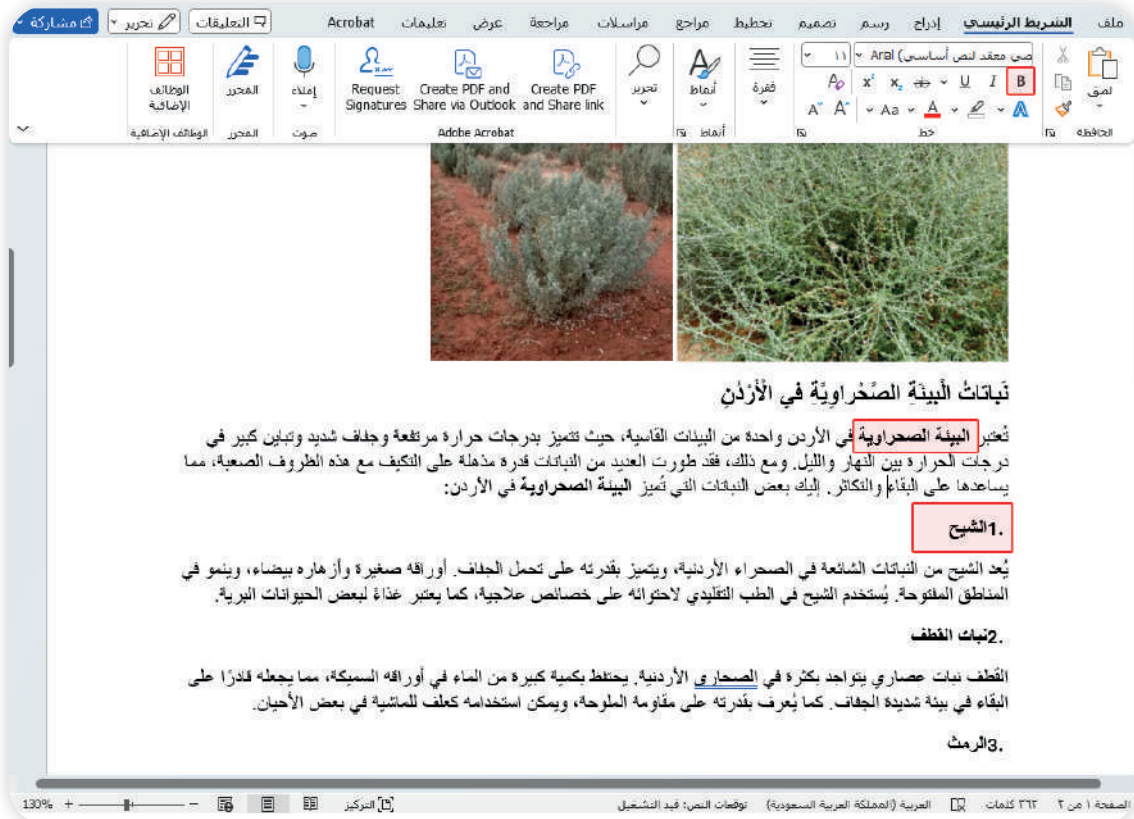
ملف الشريط الرئيسي إدراج رسم تصميم تخطيط مراجع مراسلات مراجعة عرض تعليمات Acrobat التعليقات تحرير مشاركة

لصق الحافظة
صنى معقد لنص أساسي (Aral) ١١
B I U
خط
فقرة
أنماط
أنماط
تحرير
Create PDF and Share link
Create PDF and Share via Outlook
Request Signatures
Adobe Acrobat
إملاء
صوت
المحرر
المحرر
الوظائف الإضافية
الوظائف الإضافية

نَباتاتُ الْبيئَةِ الصَّحْراوِيَّةِ في الْأُرْدُنِ

تُعتبر البيئة الصحراوية في الأردن واحدة من البيئات القاسية، حيث تتميز بدرجات حرارة مرتفعة وجفاف شديد وتباين كبير في درجات الحرارة بين النهار والليل. ومع ذلك، فقد طورت العديد من النباتات قدرة مذهلة على التكيف مع هذه الظروف الصعبة، مما يساعدها على البقاء والتكاثر. إليك بعض النباتات التي تُميز البيئة الصحراوية في الأردن:

1.الشيح

يُعد الشيح من النباتات الشائعة في الصحراء الأردنية، ويتميز بقدرته على تحمل الجفاف. أوراقه صغيرة وأزهاره بيضاء، وينمو في المناطق المفتوحة. يُستخدم الشيح في الطب التقليدي لاحتوائه على خصائص علاجية، كما يعتبر غذاءً لبعض الحيوانات البرية.

2.نبات القطف

القطف نبات عصاري يتواجد بكثرة في الصحاري الأردنية. يحتفظ بكمية كبيرة من الماء في أوراقه السميكة، مما يجعله قادرًا على البقاء في بيئة شديدة الجفاف. كما يُعرف بقدرته على مقاومة الملوحة، ويمكن استخدامه كعلف للماشية في بعض الأحيان.

3.الرمث

الصفحة ١ من ٢   ٣٦٢ كلمات   العربية (المملكة العربية السعودية)   توقعات النص: قيد التشغيل   التركيز   130%